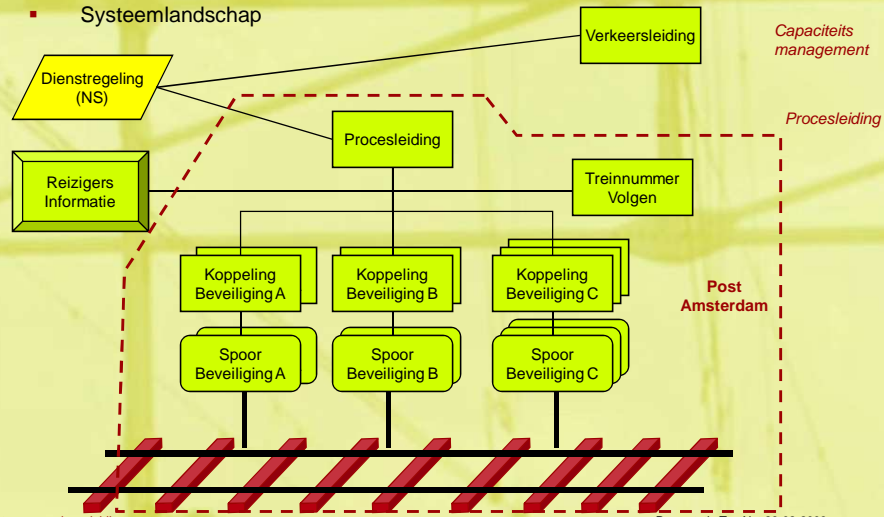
Systeemlandschap

Verkeersleiding

Capaciteits management

Dienstregeling (NS)

Procesleiding

Procesleiding

Reizigers Informatie

Treinnummer Volgen

Koppeling Beveiliging A

Koppeling Beveiliging B

Koppeling Beveiliging C

Post Amsterdam

Spoor Beveiliging A

Spoor Beveiliging B

Spoor Beveiliging C

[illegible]